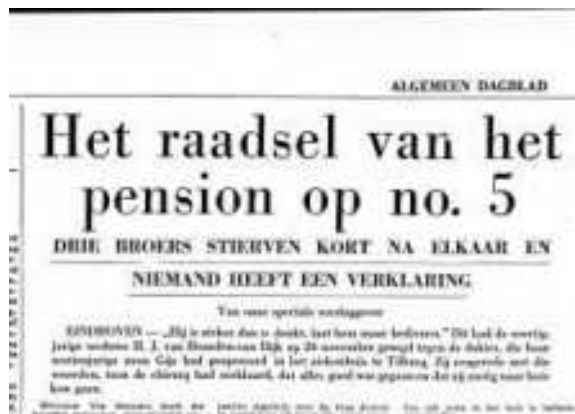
ALGEMEEN DAGBLAD

Het raadsel van het pension op no. 5

DRIE BROERS STIERVEN KORT NA ELKAAR EN NIEMAND HEEFT EEN VERKLARING

Van onze speciale verslaggever

EINDHOVEN — „Hij is sterker dan u denkt, laat hem maar bedroeven." Dit had de zeventigjarige weduwe H. J. van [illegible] op 28 november gezegd tegen de dokter, die haar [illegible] zoon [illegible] had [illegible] in het ziekenhuis te Tilburg. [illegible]

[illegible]